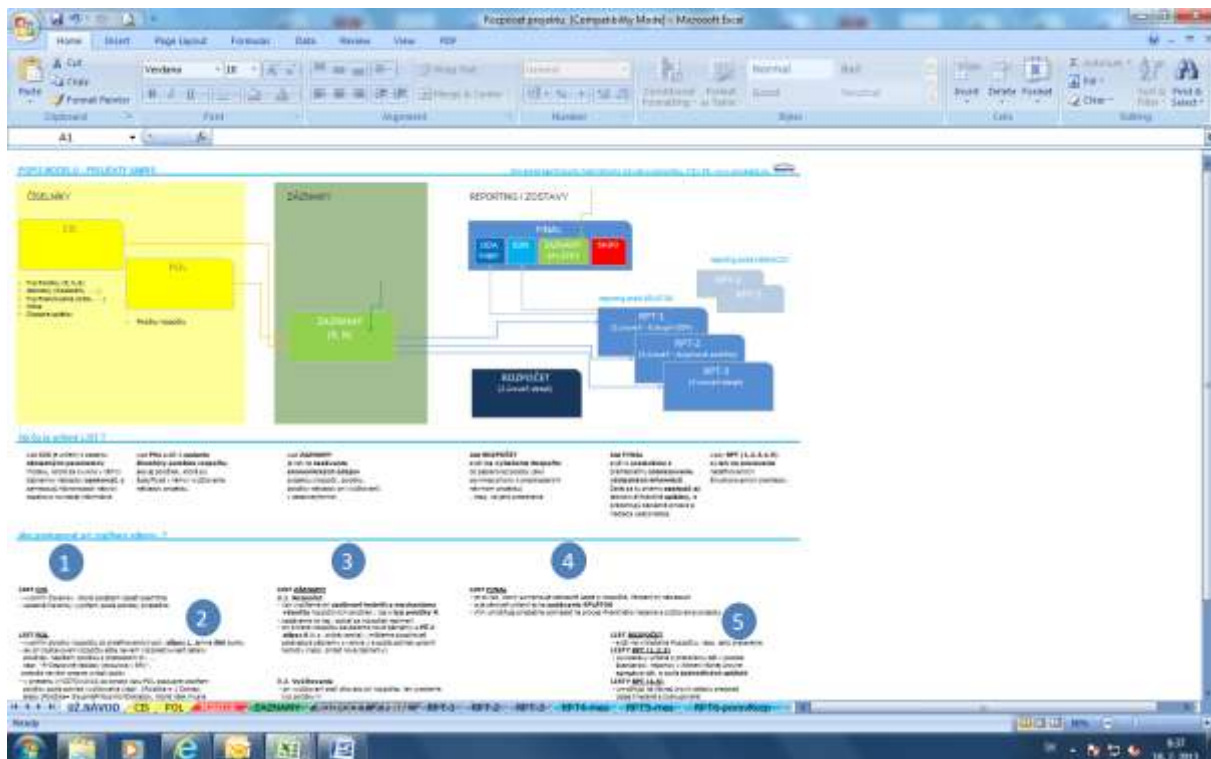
Rozpočet projektu [Compatibility Mode] - Microsoft Excel

Home Insert Page Layout Formulas Data Review View PDF

Cut Copy Format Painter Paste Clipboard Verdana 10 Font Alignment Merge & Center Number Conditional Formatting Format as Table Normal Bad Good Neutral Styles Insert Delete Format Cells Fill Clear Sort & Filter Find & Select Editing

A1

POPIS MODELU - PROJEKTY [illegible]

ČÍSELNÍKY

ČIS

POL

ZÁZNAMY

ZÁZNAMY

REPORTING / ZOSTAVY

FINAL

ROZPOČET

RPT-1

RPT-2

RPT-3

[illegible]

1

2

3

4

5

Ready

ÚŽ.NÁVOD ČIS POL ZÁZNAMY RPT-1 RPT-2 RPT-3 RPT4-mes RPT5-mes RPT6-porovnanie